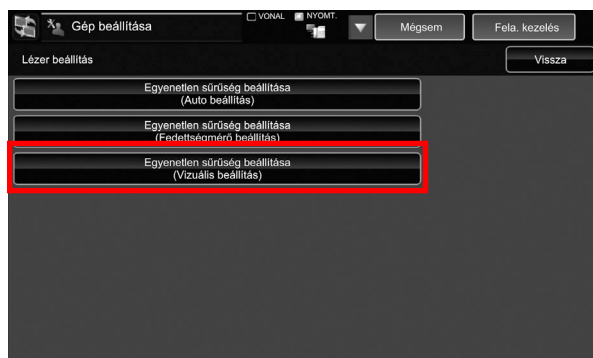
Gép beállítása

VONAL

NYOMT.

Mégsem

Fela. kezelés

Lézer beállítás

Vissza

Egyenetlen sűrűség beállítása
(Auto beállítás)

Egyenetlen sűrűség beállítása
(Fedettségmérő beállítás)

Egyenetlen sűrűség beállítása
(Vizuális beállítás)